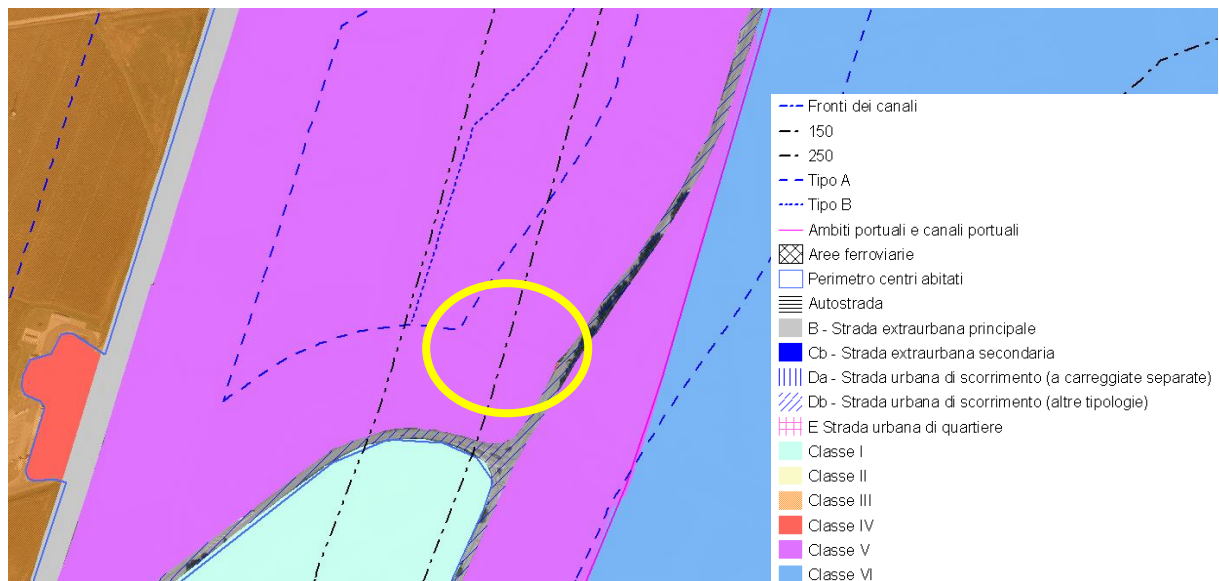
Fronti dei canali
150
250
Tipo A
Tipo B
Ambiti portuali e canali portuali
Aree ferroviarie
Perimetro centri abitati
Autostrada
B - Strada extraurbana principale
Cb - Strada extraurbana secondaria
Da - Strada urbana di scorrimento (a carreggiate separate)
Db - Strada urbana di scorrimento (altre tipologie)
E Strada urbana di quartiere
Classe I
Classe II
Classe III
Classe IV
Classe V
Classe VI